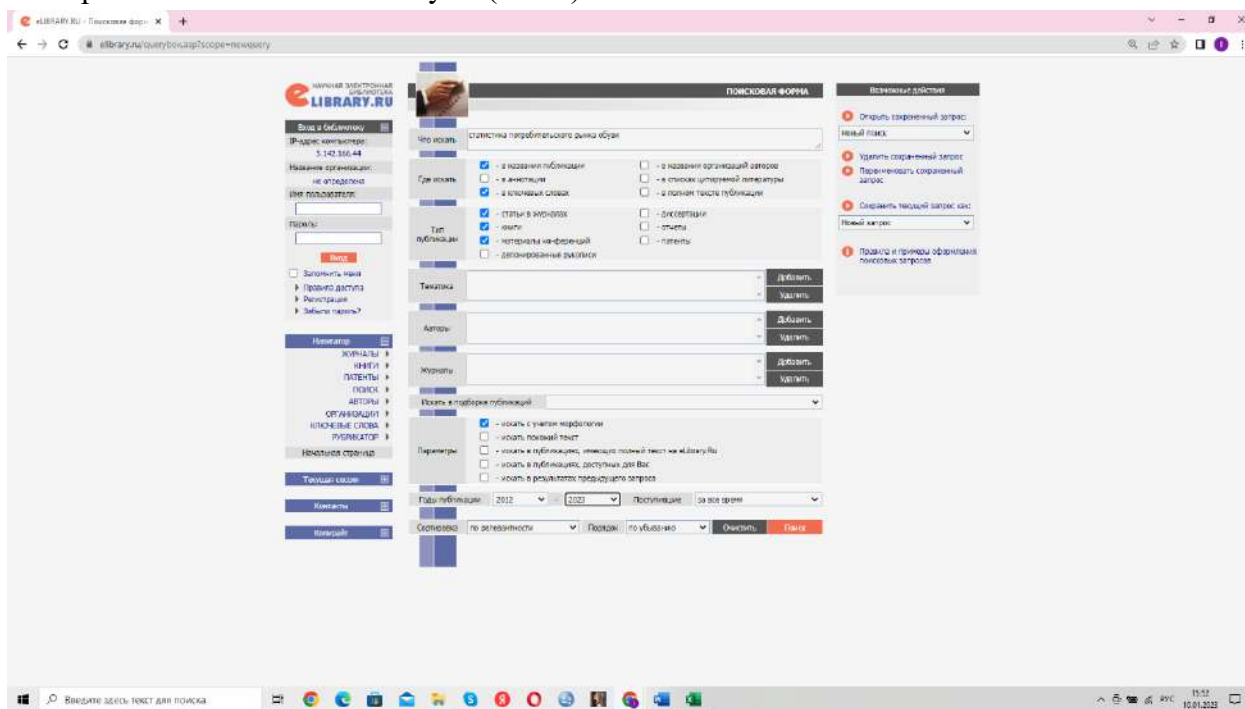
eLIBRARY.RU - Поисковая форм ×
elibrary.ru/querybox.asp?scope=newquery

НАУЧНАЯ ЭЛЕКТРОННАЯ БИБЛИОТЕКА
eLIBRARY.RU

Вход в библиотеку
IP-адрес компьютера:
5.142.166.44
Название организации:
не определена
Имя пользователя:
Пароль:
Вход
Запомнить меня
Правила доступа
Регистрация
Забыли пароль?

Навигатор
ЖУРНАЛЫ
КНИГИ
ПАТЕНТЫ
ПОИСК
АВТОРЫ
ОРГАНИЗАЦИИ
КЛЮЧЕВЫЕ СЛОВА
РУБРИКАТОР
Начальная страница

Текущая сессия
Контакты
Копирайт

ПОИСКОВАЯ ФОРМА

Что искать: статистика потребительского рынка обуви

Где искать:
- в названии публикации
- в аннотации
- в ключевых словах
- в названии организаций авторов
- в списках цитируемой литературы
- в полном тексте публикации

Тип публикации:
- статьи в журналах
- книги
- материалы конференций
- депонированные рукописи
- диссертации
- отчеты
- патенты

Тематика
Добавить
Удалить

Авторы
Добавить
Удалить

Журналы
Добавить
Удалить

Искать в подборке публикаций

Параметры:
- искать с учетом морфологии
- искать похожий текст
- искать в публикациях, имеющих полный текст на eLibrary.Ru
- искать в публикациях, доступных для Вас
- искать в результатах предыдущего запроса

Годы публикации: 2012 - 2023 Поступившие: за все время

Сортировка: по релевантности Порядок: по убыванию Очистить Поиск

Возможные действия
Открыть сохраненный запрос:
Новый поиск
Удалить сохраненный запрос
Переименовать сохраненный запрос
Сохранить текущий запрос как:
Новый запрос
Правила и примеры оформления поисковых запросов

Введите здесь текст для поиска
РУС 15:52 10.01.2023